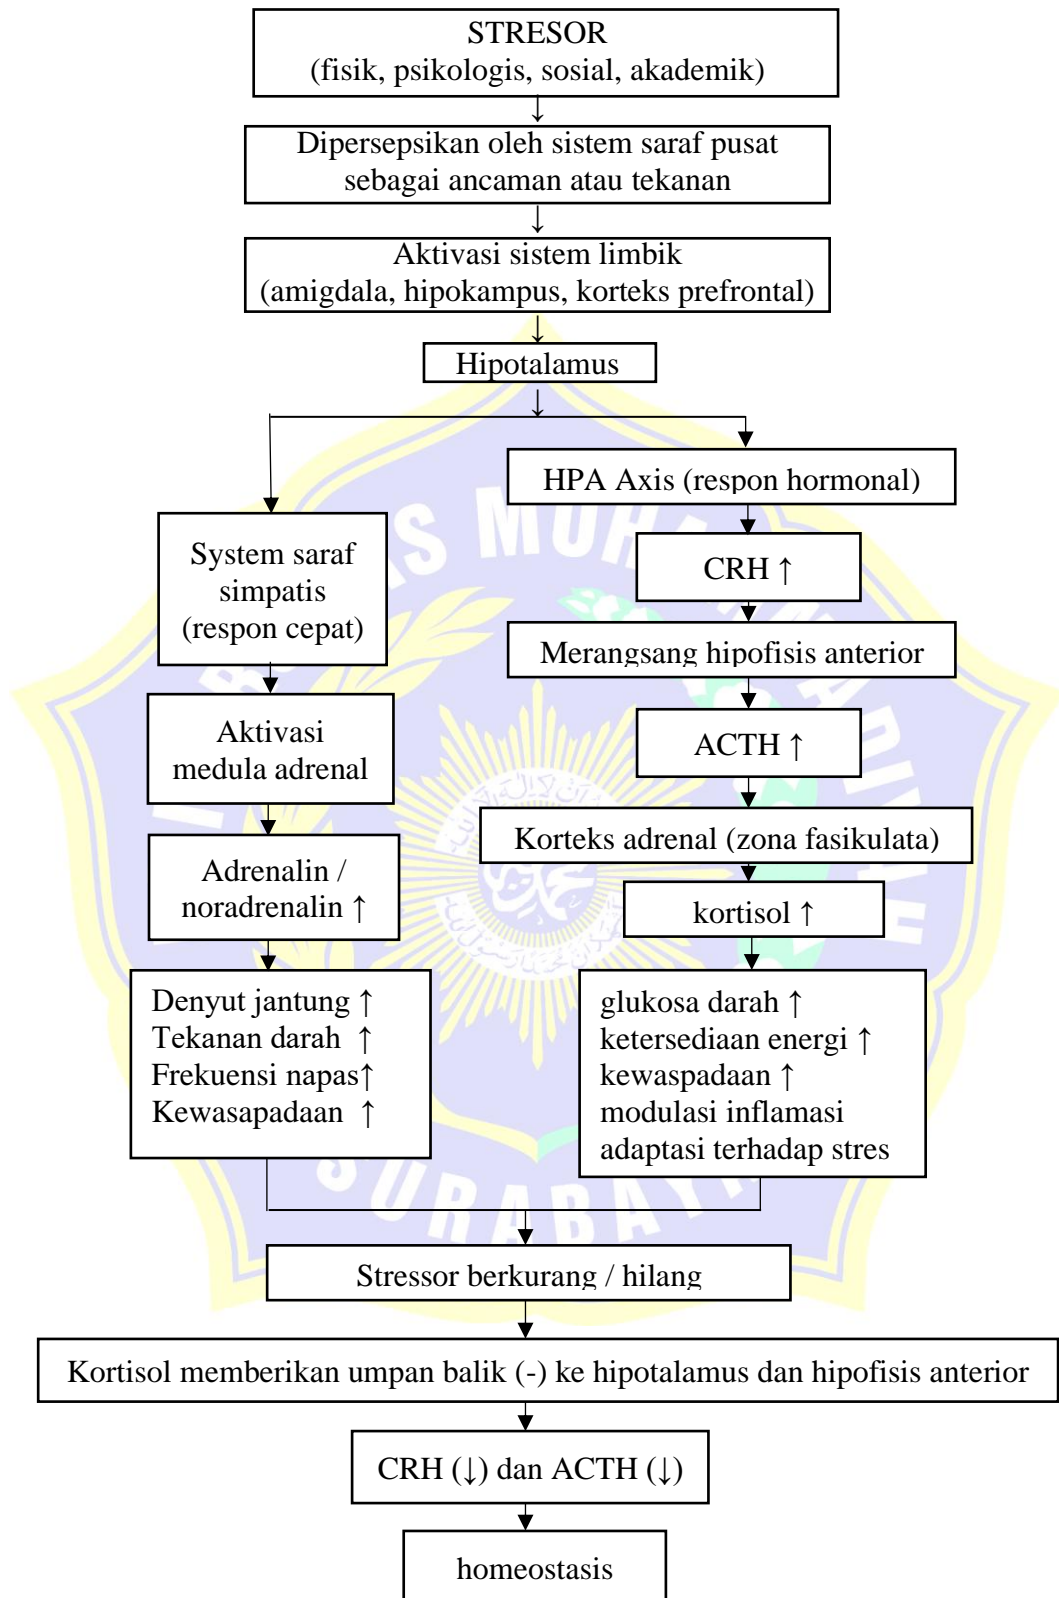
STRESOR
(fisik, psikologis, sosial, akademik)

Dipersepsikan oleh sistem saraf pusat sebagai ancaman atau tekanan

Aktivasi sistem limbik
(amigdala, hipokampus, korteks prefrontal)

Hipotalamus

System saraf simpatis (respon cepat)

Aktivasi medula adrenal

Adrenalin / noradrenalin ↑

Denyut jantung ↑
Tekanan darah ↑
Frekuensi napas↑
Kewasapadaan ↑

HPA Axis (respon hormonal)

CRH ↑

Merangsang hipofisis anterior

ACTH ↑

Korteks adrenal (zona fasikulata)

kortisol ↑

glukosa darah ↑
ketersediaan energi ↑
kewaspadaan ↑
modulasi inflamasi
adaptasi terhadap stres

Stressor berkurang / hilang

Kortisol memberikan umpan balik (-) ke hipotalamus dan hipofisis anterior

CRH (↓) dan ACTH (↓)

homeostasis